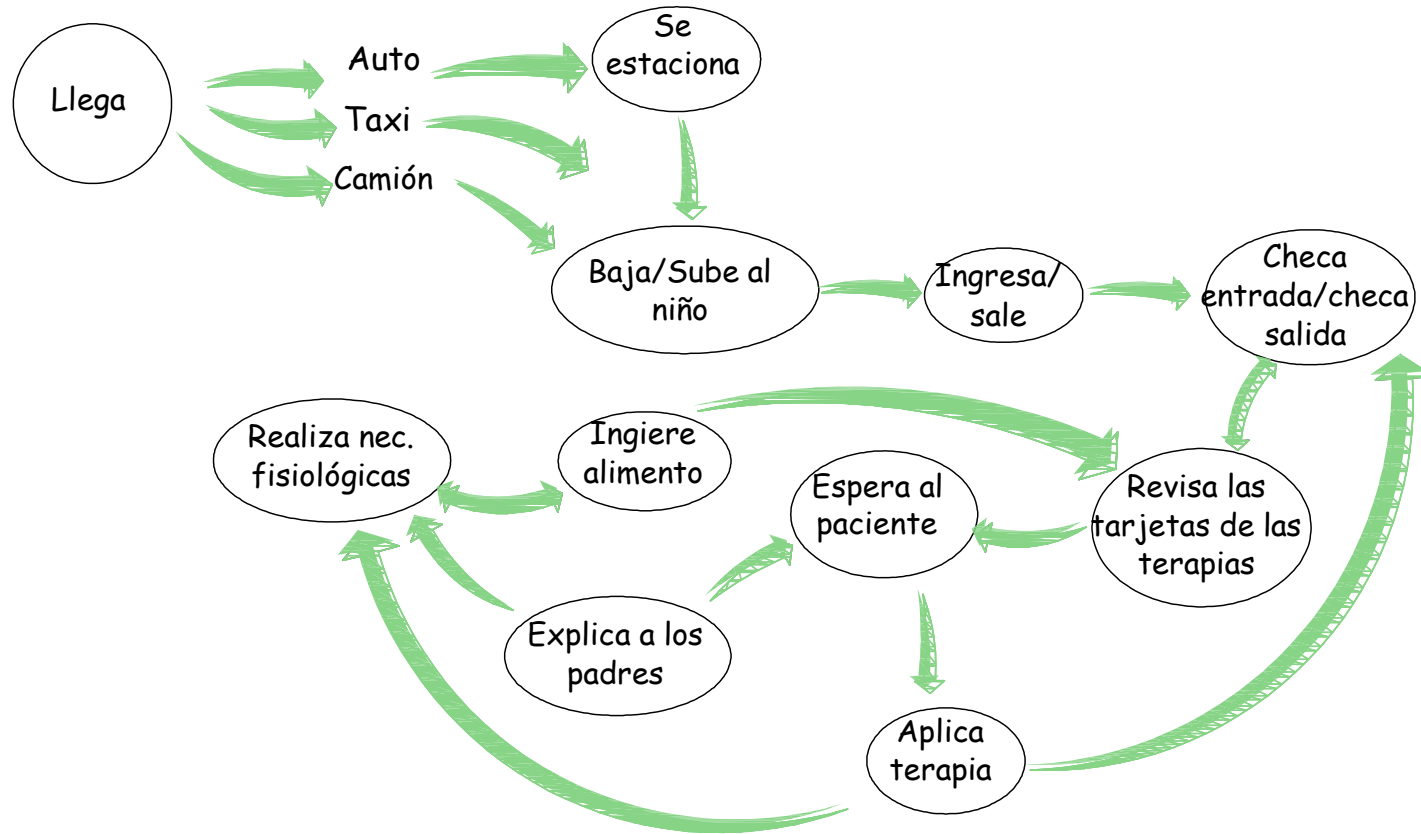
Llega

Auto

Taxi

Camión

Se estaciona

Baja/Sube al niño

Ingresa/ sale

Checa entrada/checa salida

Realiza nec. fisiológicas

Ingiere alimento

Espera al paciente

Revisa las tarjetas de las terapias

Explica a los padres

Aplica terapia